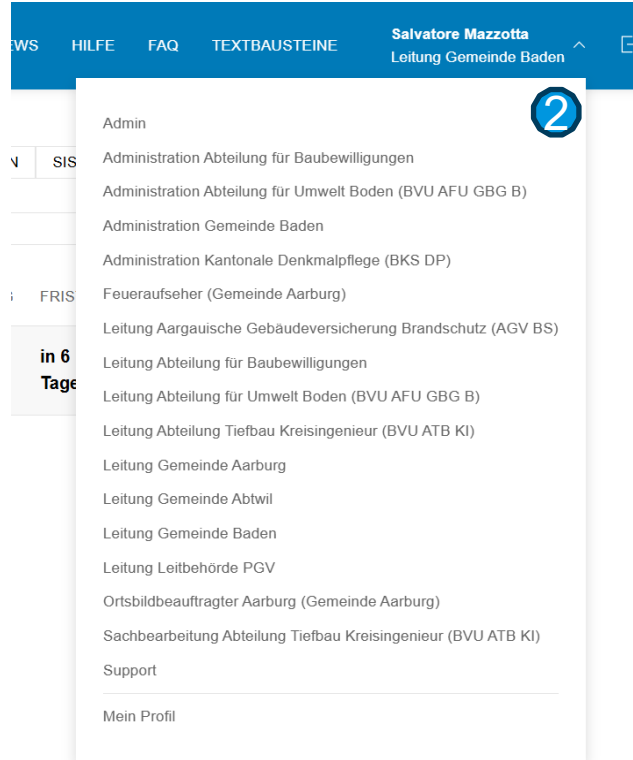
EWS HILFE FAQ TEXTBAUSTEINE

Salvatore Mazzotta
Leitung Gemeinde Baden

2

N SIS

FRIS

in 6 Tage

Admin
Administration Abteilung für Baubewilligungen
Administration Abteilung für Umwelt Boden (BVU AFU GBG B)
Administration Gemeinde Baden
Administration Kantonale Denkmalpflege (BKS DP)
Feueraufseher (Gemeinde Aarburg)
Leitung Aargauische Gebäudeversicherung Brandschutz (AGV BS)
Leitung Abteilung für Baubewilligungen
Leitung Abteilung für Umwelt Boden (BVU AFU GBG B)
Leitung Abteilung Tiefbau Kreisingenieur (BVU ATB KI)
Leitung Gemeinde Aarburg
Leitung Gemeinde Abtwil
Leitung Gemeinde Baden
Leitung Leitbehörde PGV
Ortsbildbeauftragter Aarburg (Gemeinde Aarburg)
Sachbearbeitung Abteilung Tiefbau Kreisingenieur (BVU ATB KI)
Support

Mein Profil